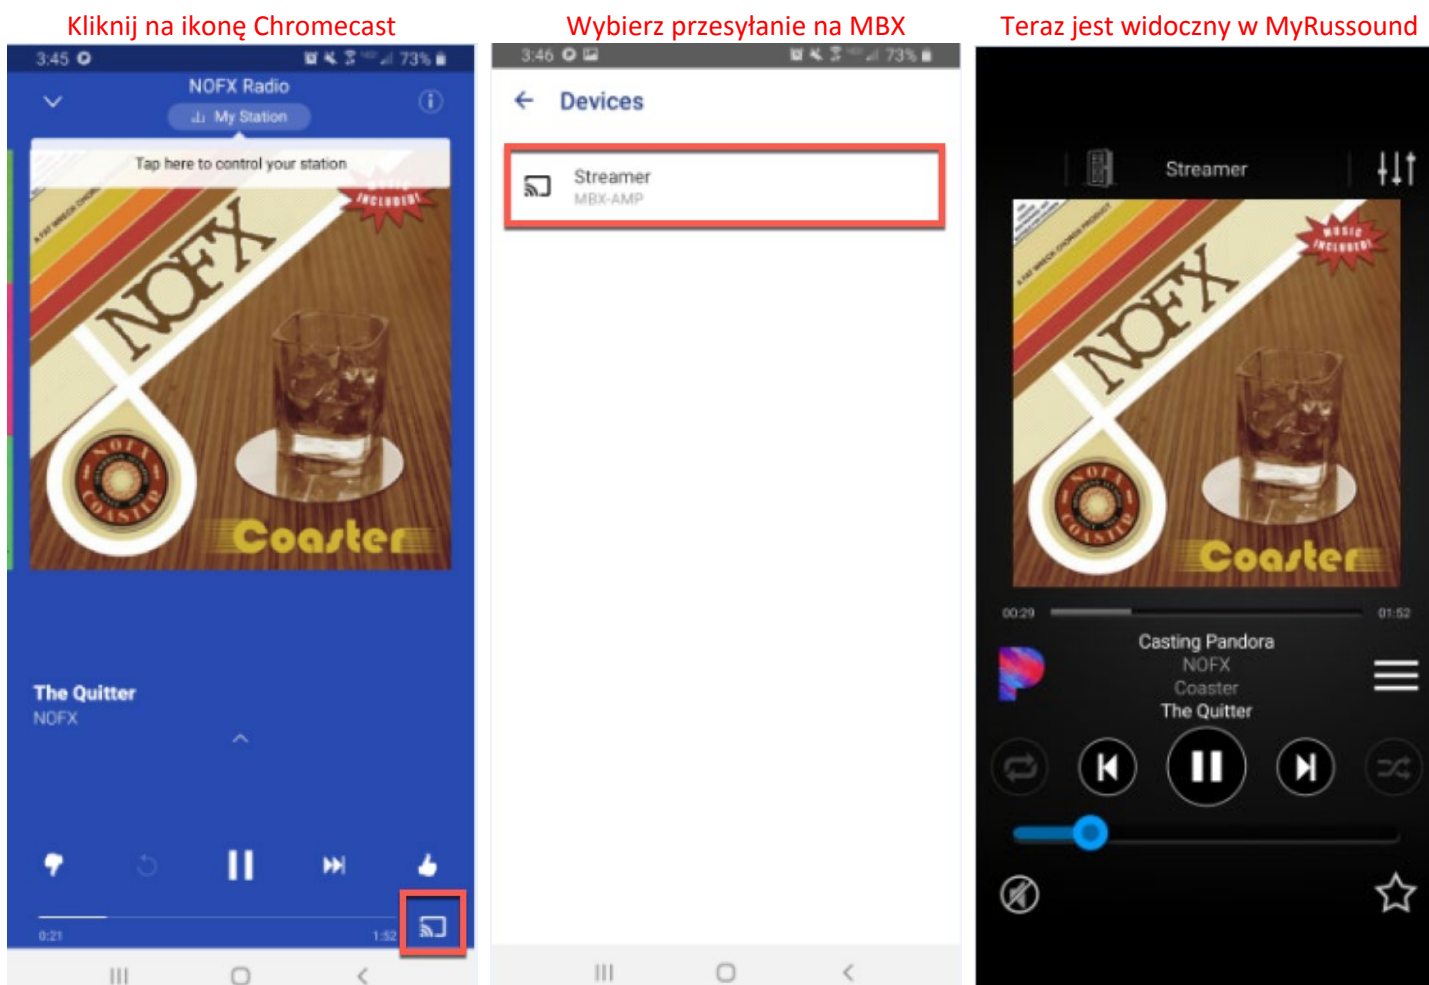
Kliknij na ikonę Chromecast

3:45 73%

NOFX Radio

My Station

Tap here to control your station

NOFX

Coaster

The Quitter

NOFX

0:21

1:52

Wybierz przesyłanie na MBX

3:46 73%

Devices

Streamer

MBX-AMP

Teraz jest widoczny w MyRussound

Streamer

NOFX

Coaster

00:29

01:52

Casting Pandora

NOFX

Coaster

The Quitter